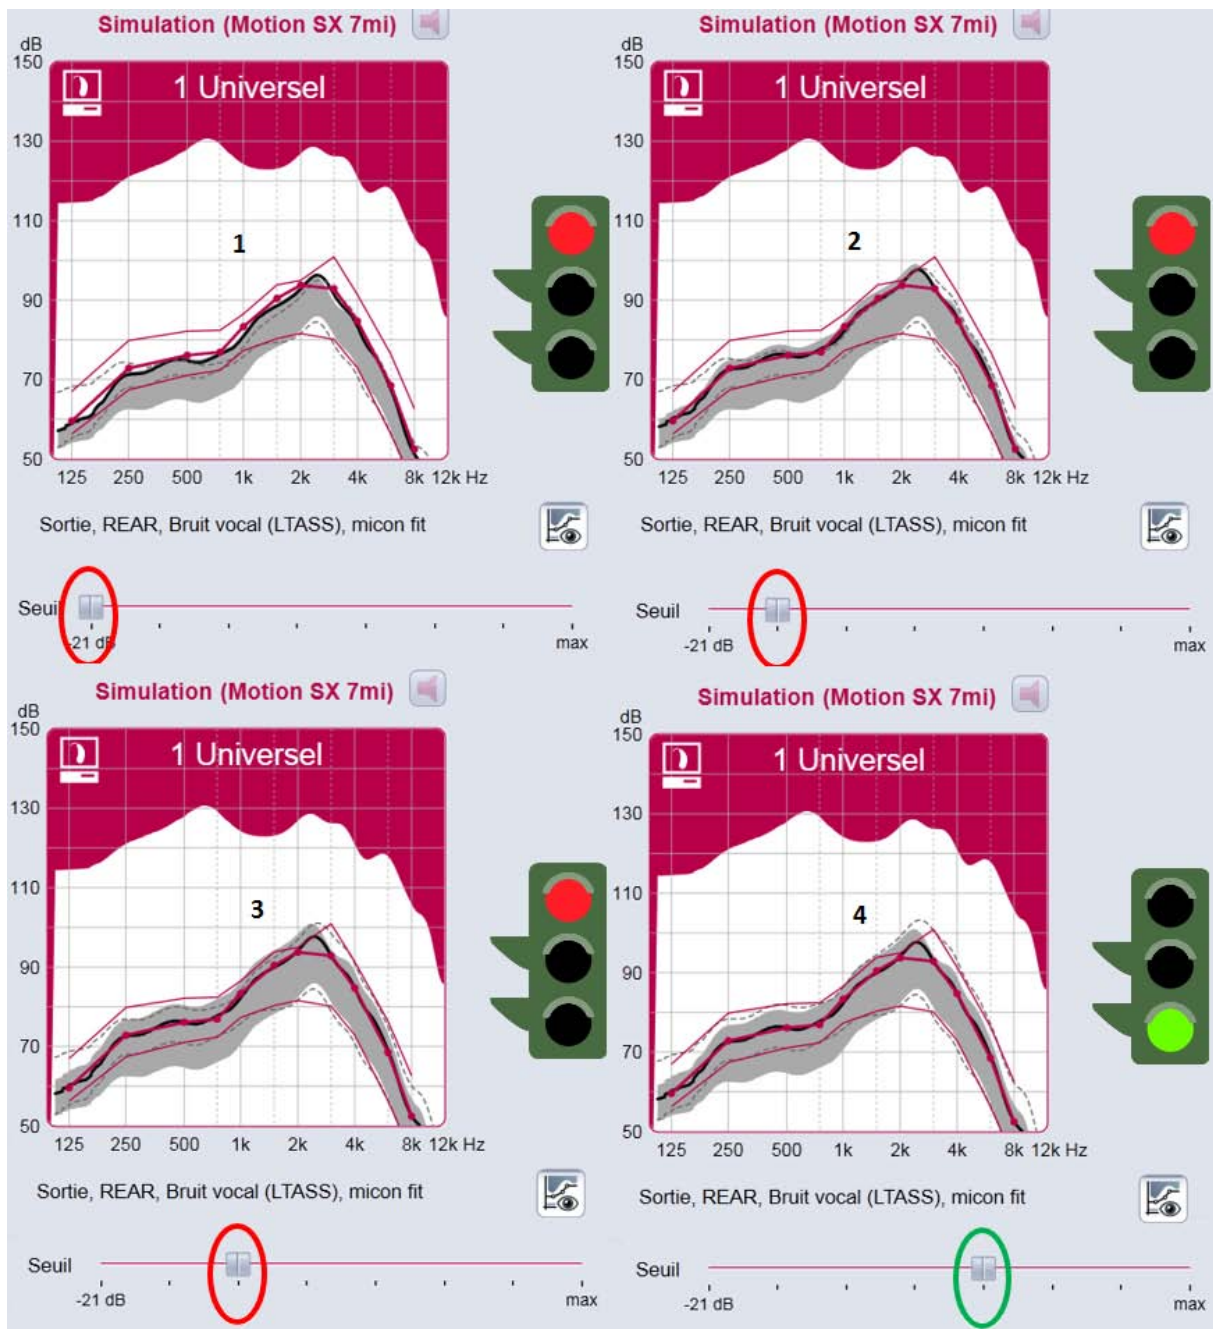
Simulation (Motion SX 7mi)

dB
150
130
110
90
70
50

1 Universel

1

125 250 500 1k 2k 4k 8k 12k Hz

Sortie, REAR, Bruit vocal (LTASS), micon fit

Seuil
-21 dB
max

Simulation (Motion SX 7mi)

dB
150
130
110
90
70
50

1 Universel

2

125 250 500 1k 2k 4k 8k 12k Hz

Sortie, REAR, Bruit vocal (LTASS), micon fit

Seuil
-21 dB
max

Simulation (Motion SX 7mi)

dB
150
130
110
90
70
50

1 Universel

3

125 250 500 1k 2k 4k 8k 12k Hz

Sortie, REAR, Bruit vocal (LTASS), micon fit

Seuil
-21 dB
max

Simulation (Motion SX 7mi)

dB
150
130
110
90
70
50

1 Universel

4

125 250 500 1k 2k 4k 8k 12k Hz

Sortie, REAR, Bruit vocal (LTASS), micon fit

Seuil
-21 dB
max